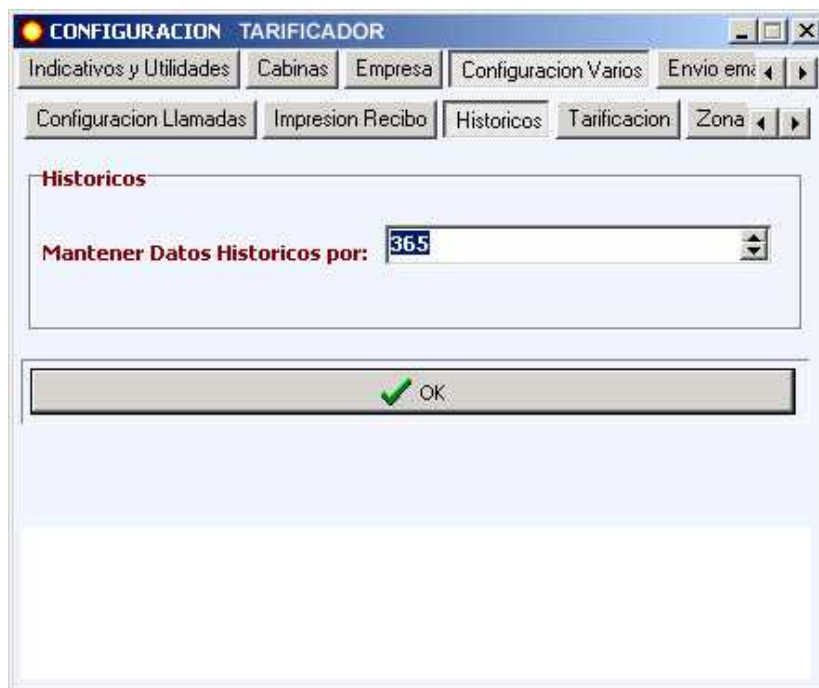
CONFIGURACION TARIFICADOR

Indicativos y Utilidades | Cabinas | Empresa | Configuracion Varios | Envio em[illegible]

Configuracion Llamadas | Impresion Recibo | Historicos | Tarificacion | Zona

Historicos

Mantener Datos Historicos por: 365

OK